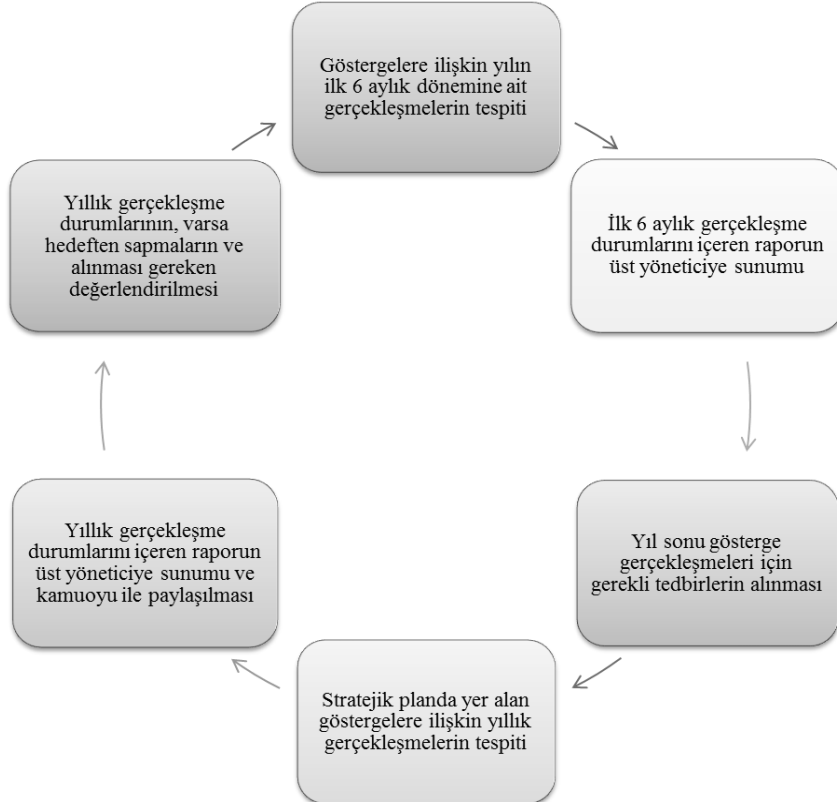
Göstergelere ilişkin yılın ilk 6 aylık dönemine ait gerçekleşmelerin tespiti

İlk 6 aylık gerçekleşme durumlarını içeren raporun üst yöneticiye sunumu

Yıl sonu gösterge gerçekleşmeleri için gerekli tedbirlerin alınması

Stratejik planda yer alan göstergelere ilişkin yıllık gerçekleşmelerin tespiti

Yıllık gerçekleşme durumlarını içeren raporun üst yöneticiye sunumu ve kamuoyu ile paylaşılması

Yıllık gerçekleşme durumlarının, varsa hedeften sapmaların ve alınması gereken değerlendirilmesi